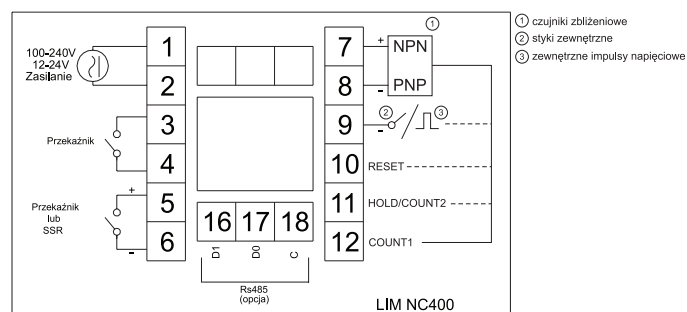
① czujniki zbliżeniowe
② styki zewnętrzne
③ zewnętrzne impulsy napięciowe

100-240V
12-24V
Zasilanie

1
2
3
4
5
6

Przekaźnik

Przekaźnik
lub
SSR

+
-

16 17 18
D1 D0 C

Rs485
(opcja)

7
8
9
10
11
12

+
-
NPN
PNP
①
② ③
-
RESET
HOLD/COUNT2
COUNT1

LIM NC400